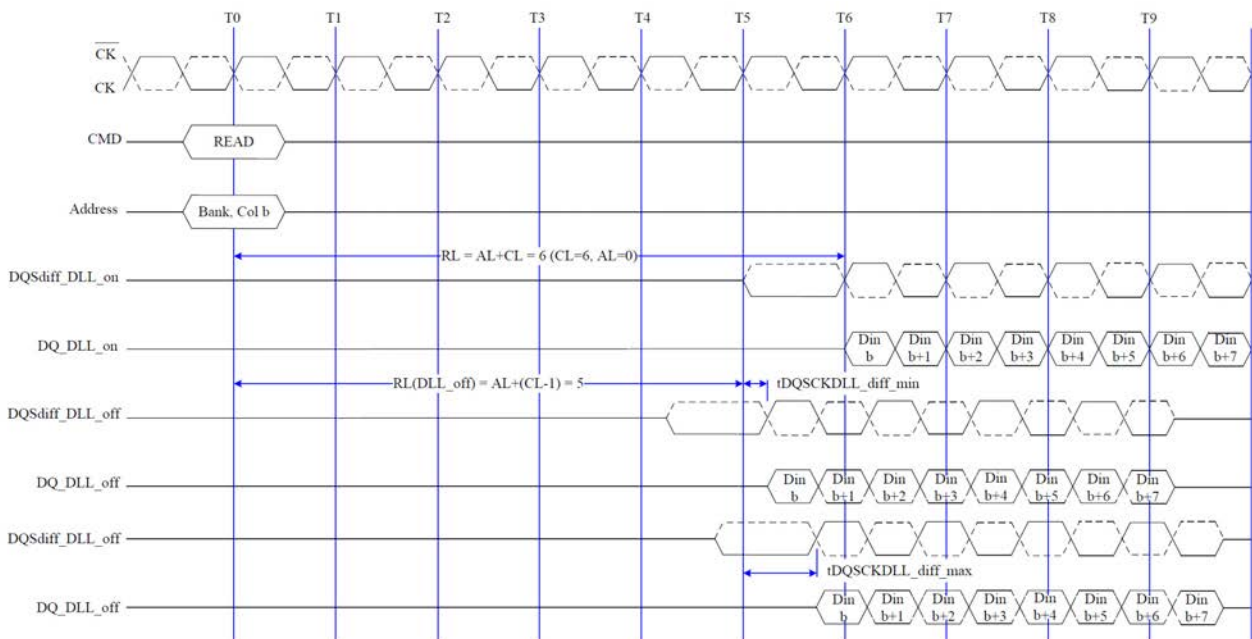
T0 T1 T2 T3 T4 T5 T6 T7 T8 T9

$\overline{CK}$

CK

CMD READ

Address Bank, Col b

RL = AL+CL = 6 (CL=6, AL=0)

DQSdiff_DLL_on

DQ_DLL_on Din b Din b+1 Din b+2 Din b+3 Din b+4 Din b+5 Din b+6 Din b+7

RL(DLL_off) = AL+(CL-1) = 5

tDQSCKDLL_diff_min

DQSdiff_DLL_off

DQ_DLL_off Din b Din b+1 Din b+2 Din b+3 Din b+4 Din b+5 Din b+6 Din b+7

DQSdiff_DLL_off

tDQSCKDLL_diff_max

DQ_DLL_off Din b Din b+1 Din b+2 Din b+3 Din b+4 Din b+5 Din b+6 Din b+7